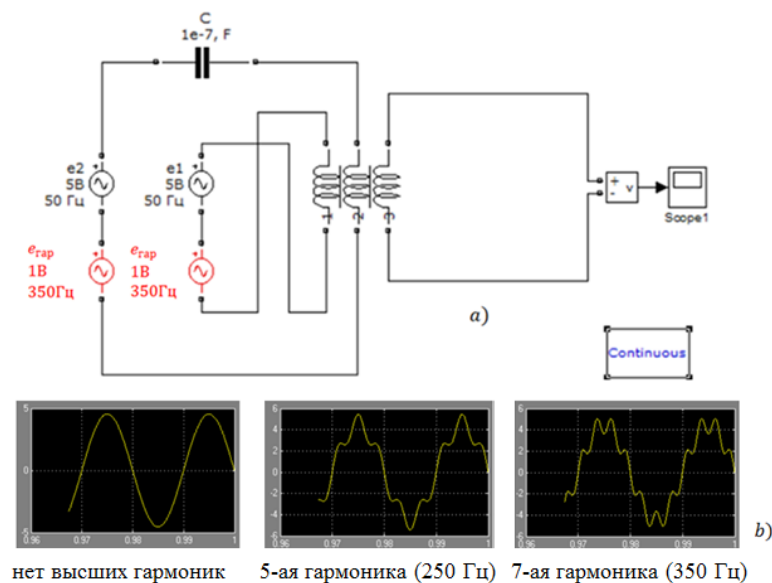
C
1e-7, F

e2
5В
50 Гц

e1
5В
50 Гц

$e_{\text{гар}}$
1В
350Гц

$e_{\text{гар}}$
1В
350Гц

1 2 3

+
-
v

Scope1

a)

Continuous

5
0
-5
0.96 0.97 0.98 0.99 1

6
4
2
0
-2
-4
-6
0.96 0.97 0.98 0.99 1

6
4
2
0
-2
-4
-6
0.96 0.97 0.98 0.99 1

b)

нет высших гармоник

5-ая гармоника (250 Гц)

7-ая гармоника (350 Гц)